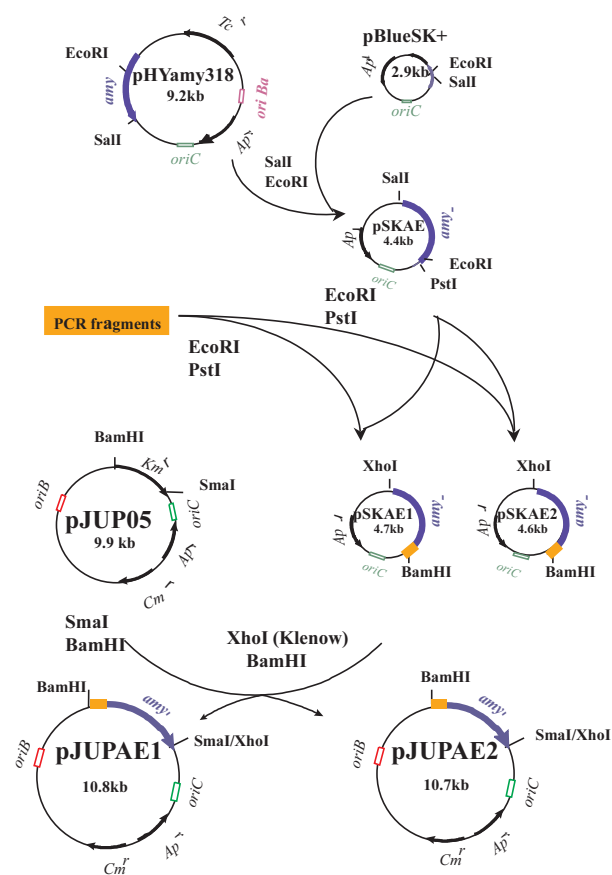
Tc r
EcoRI
pHYamy318
9.2kb
amy
ori Ba
SalI
oriC
Ap r

pBlueSK+
Ap
2.9kb
EcoRI
SalI
oriC

SalI
EcoRI

SalI
pSKAE
4.4kb
amy_
Ap
oriC
EcoRI
PstI

PCR fragments

EcoRI
PstI

EcoRI
PstI

BamHI
Km r
SmaI
oriB
pJUP05
9.9 kb
oriC
Ap r
Cm r

XhoI
pSKAE1
4.7kb
amy_
Ap r
oriC
BamHI

XhoI
pSKAE2
4.6kb
Ap r
oriC
BamHI

SmaI
BamHI

XhoI (Klenow)
BamHI

BamHI
amy
oriB
pJUPAE1
SmaI/XhoI
10.8kb
oriC
Cm r
Ap r

BamHI
amy
oriB
pJUPAE2
SmaI/XhoI
10.7kb
oriC
Cm r
Ap r